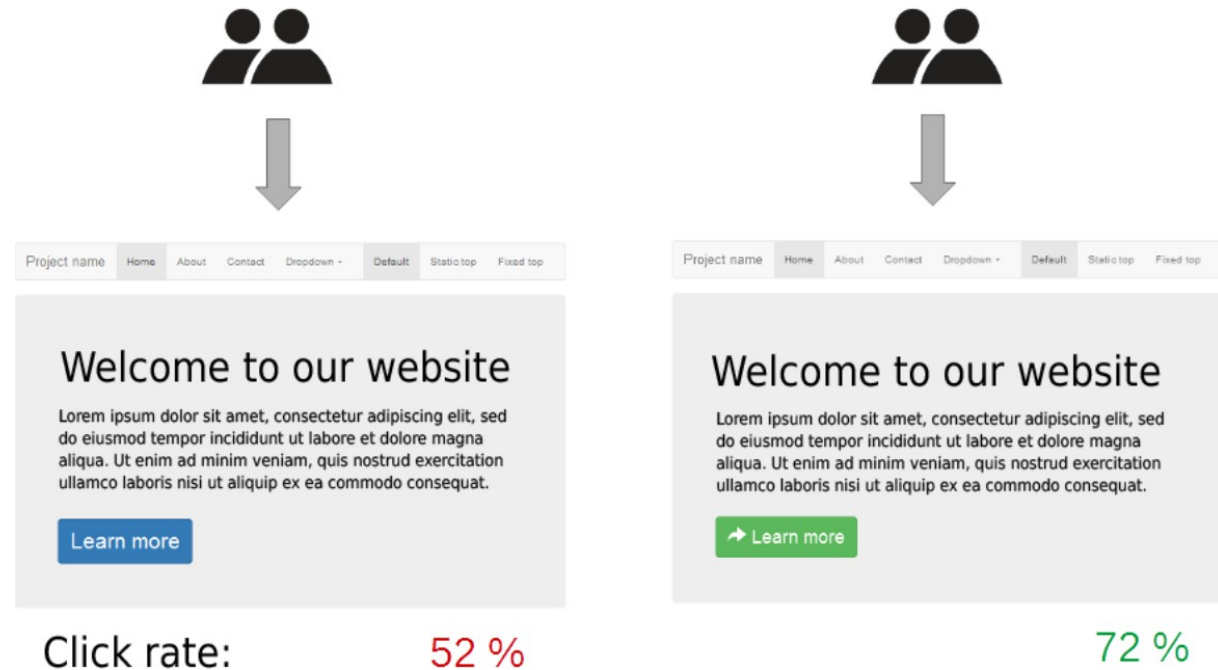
Project name Home About Contact Dropdown Default Static top Fixed top

Welcome to our website

Lorem ipsum dolor sit amet, consectetur adipiscing elit, sed do eiusmod tempor incididunt ut labore et dolore magna aliqua. Ut enim ad minim veniam, quis nostrud exercitation ullamco laboris nisi ut aliquip ex ea commodo consequat.

Learn more

Click rate: 52 %

Project name Home About Contact Dropdown Default Static top Fixed top

Welcome to our website

Lorem ipsum dolor sit amet, consectetur adipiscing elit, sed do eiusmod tempor incididunt ut labore et dolore magna aliqua. Ut enim ad minim veniam, quis nostrud exercitation ullamco laboris nisi ut aliquip ex ea commodo consequat.

Learn more

72 %